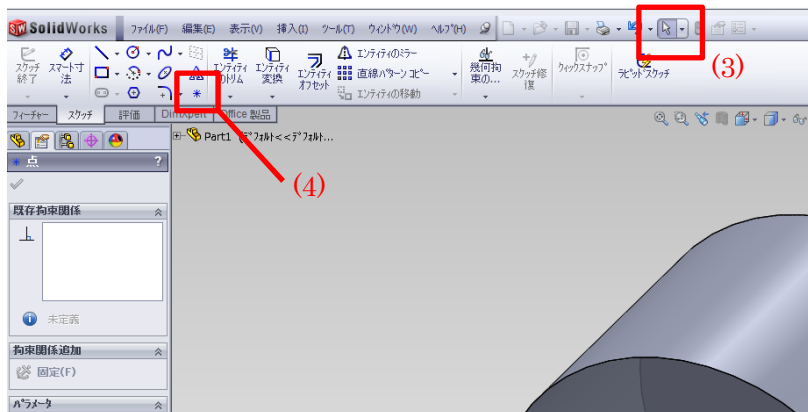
SolidWorks ファイル(F) 編集(E) 表示(V) 挿入(I) ツール(T) ウィンドウ(W) ヘルプ(H)

(3)

スケッチ終了 スマート寸法 エンティティトリム エンティティ変換 エンティティオフセット エンティティのミラー 直線パターン コピー エンティティの移動 幾何拘束の... スケッチ修復 クイックスナップ ラピッドスケッチ

フィーチャー スケッチ 評価 DimXpert Office 製品

Part1 (デフォルト<<デフォルト...

(4)

点 ?

既存拘束関係

未定義

拘束関係追加

固定(F)

パラメータ